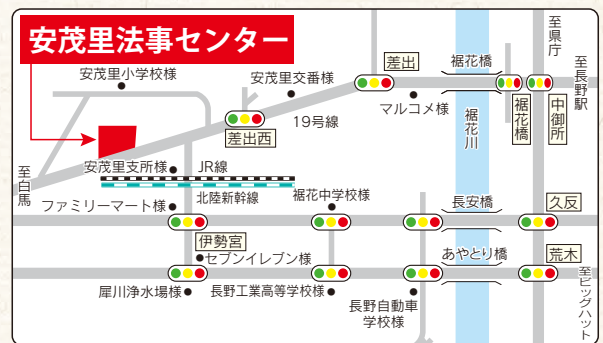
安茂里法事センター

安茂里小学校様

安茂里交番様

差出

裾花橋

至県庁

至長野駅

マルコメ様

19号線

差出西

裾花橋

中御所

裾花川

安茂里支所様

JR線

至白馬

北陸新幹線

ファミリーマート様

裾花中学校様

長安橋

久反

伊勢宮

セブンイレブン様

あやとり橋

荒木

犀川浄水場様

長野工業高等学校様

長野自動車学校様

至ビッグハット